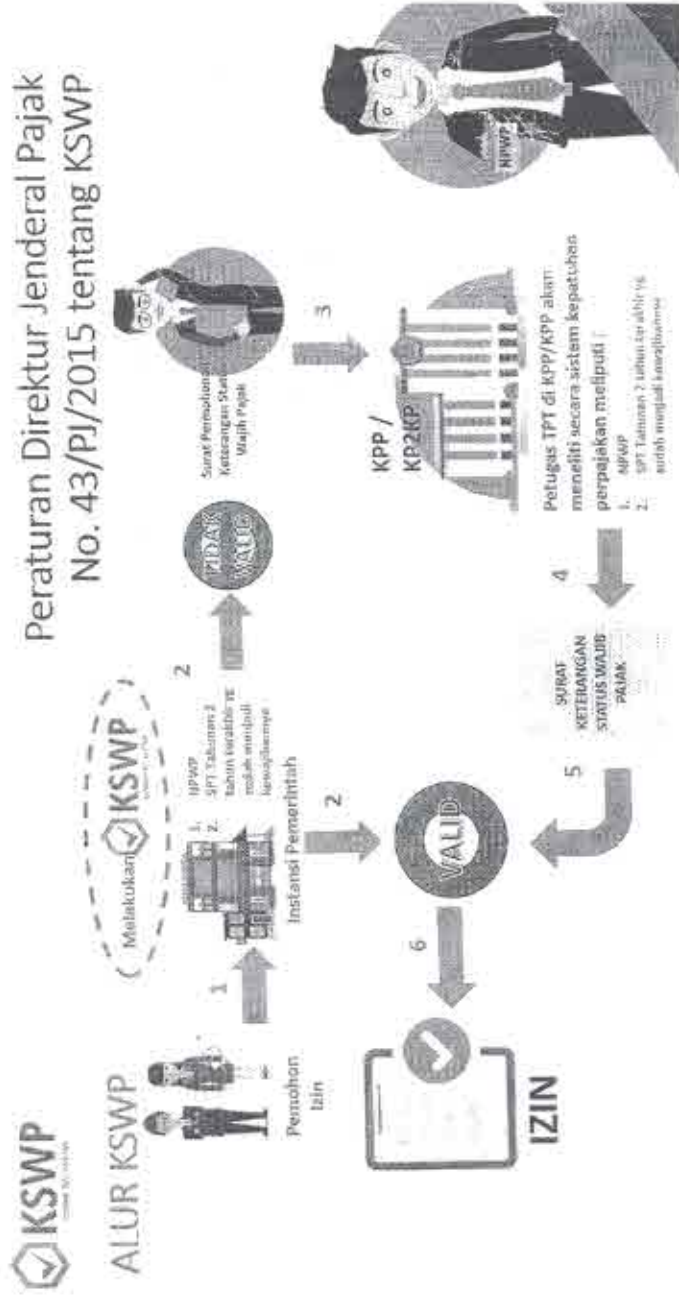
KSWP

ALUR KSWP

Peraturan Direktur Jenderal Pajak No. 43/PJ/2015 tentang KSWP

Pemohon Izin

1

Melakukan KSWP

1. NPWP
2. SPT Tahunan 2 tahun terakhir yg sudah menjadi kewajibannya

Instansi Pemerintah

2

2

TIDAK VALID

Surat Permohonan Keterangan Status Wajib Pajak

3

KPP / KP2KP

Petugas TPT di KPP/KPP akan meneliti secara sistem kepatuhan perpajakan meliputi :
1. NPWP
2. SPT Tahunan 2 tahun terakhir yg sudah menjadi kewajibannya

4

SURAT KETERANGAN STATUS WAJIB PAJAK

5

VALID

6

IZIN

NPWP